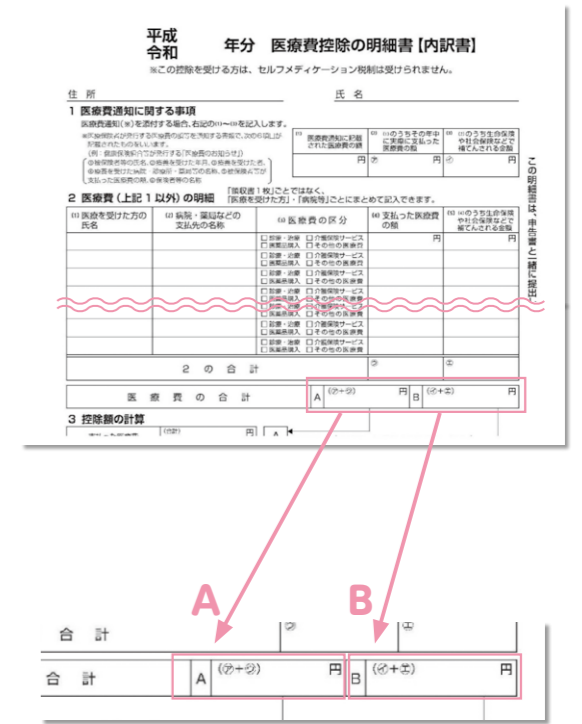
平成
令和 年分 医療費控除の明細書【内訳書】

※この控除を受ける方は、セルフメディケーション税制は受けられません。

住所

氏名

1 医療費通知に関する事項

医療費通知（※）を添付する場合、右記の(1)〜(3)を記入します。

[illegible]

| (1) 医療費通知に記載された医療費の額 | (2) (1)のうちその年中に実際に支払った医療費の額 | (3) (2)のうち生命保険や社会保険などで補てんされる金額 |
|---|---|---|
| 円 | ㋐ 円 | ㋑ 円 |

2 医療費（上記1以外）の明細

「領収書1枚」ごとではなく、「医療を受けた方」・「病院等」ごとにまとめて記入できます。

| (1) 医療を受けた方の氏名 | (2) 病院・薬局などの支払先の名称 | (3) 医療費の区分 | (4) 支払った医療費の額 | (5) (4)のうち生命保険や社会保険などで補てんされる金額 |
|---|---|---|---|---|
| | | □ 診療・治療 □ 介護保険サービス □ 医薬品購入 □ その他の医療費 | 円 | 円 |
| | | □ 診療・治療 □ 介護保険サービス □ 医薬品購入 □ その他の医療費 | | |
| | | □ 診療・治療 □ 介護保険サービス □ 医薬品購入 □ その他の医療費 | | |
| | | □ 診療・治療 □ 介護保険サービス □ 医薬品購入 □ その他の医療費 | | |
| | | □ 診療・治療 □ 介護保険サービス □ 医薬品購入 □ その他の医療費 | | |
| | | □ 診療・治療 □ 介護保険サービス □ 医薬品購入 □ その他の医療費 | | |
| 2 の 合 計 | | | ㋒ | ㋓ |
| 医 療 費 の 合 計 | | | A (㋐+㋒) 円 | B (㋑+㋓) 円 |

3 控除額の計算

(支払)

円 A

この明細書は、申告書と一緒に提出

A

B

合 計 ㋒ ㋓

合 計 A (㋐+㋒) 円 B (㋑+㋓) 円